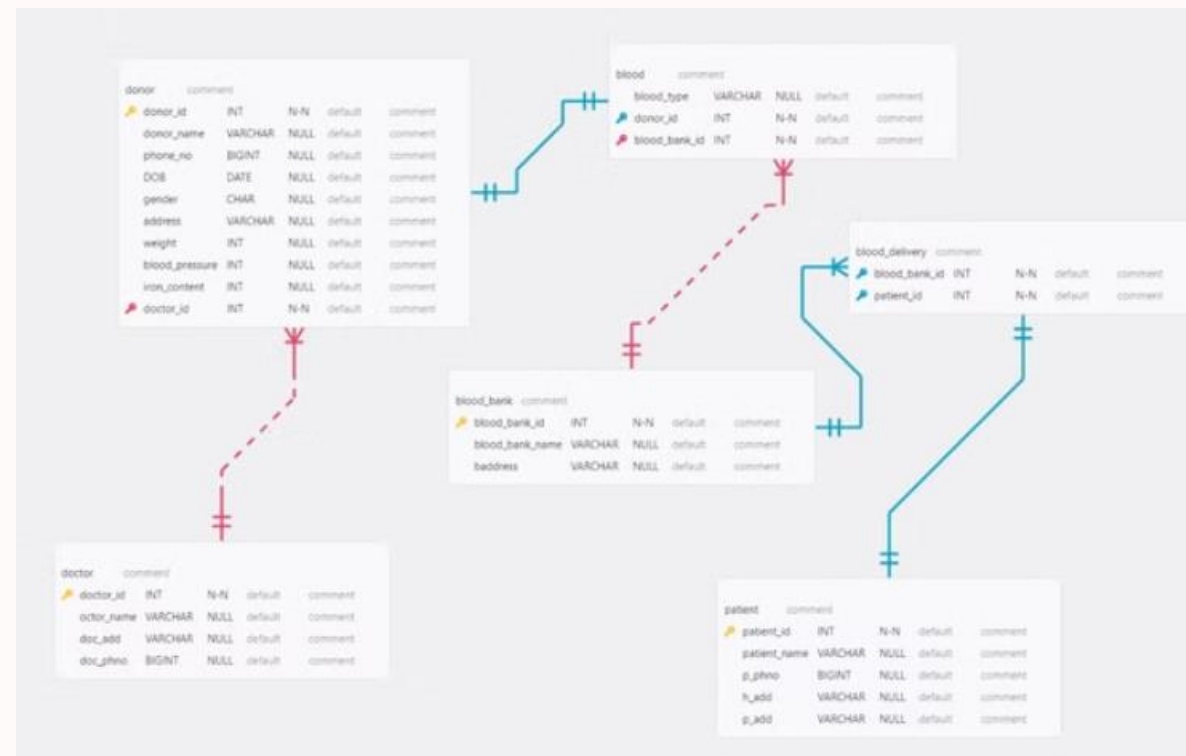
donor comment

| | | | | |
|---|---|---|---|---|
| donor_id | INT | N-N | default | comment |
| donor_name | VARCHAR | NULL | default | comment |
| phone_no | BIGINT | NULL | default | comment |
| DOB | DATE | NULL | default | comment |
| gender | CHAR | NULL | default | comment |
| address | VARCHAR | NULL | default | comment |
| weight | INT | NULL | default | comment |
| blood_pressure | INT | NULL | default | comment |
| iron_content | INT | NULL | default | comment |
| doctor_id | INT | N-N | default | comment |

blood comment

| | | | | |
|---|---|---|---|---|
| blood_type | VARCHAR | NULL | default | comment |
| donor_id | INT | N-N | default | comment |
| blood_bank_id | INT | N-N | default | comment |

blood_delivery comment

| | | | | |
|---|---|---|---|---|
| blood_bank_id | INT | N-N | default | comment |
| patient_id | INT | N-N | default | comment |

blood_bank comment

| | | | | |
|---|---|---|---|---|
| blood_bank_id | INT | N-N | default | comment |
| blood_bank_name | VARCHAR | NULL | default | comment |
| baddress | VARCHAR | NULL | default | comment |

doctor comment

| | | | | |
|---|---|---|---|---|
| doctor_id | INT | N-N | default | comment |
| octor_name | VARCHAR | NULL | default | comment |
| doc_add | VARCHAR | NULL | default | comment |
| doc_phno | BIGINT | NULL | default | comment |

patient comment

| | | | | |
|---|---|---|---|---|
| patient_id | INT | N-N | default | comment |
| patient_name | VARCHAR | NULL | default | comment |
| p_phno | BIGINT | NULL | default | comment |
| h_add | VARCHAR | NULL | default | comment |
| p_add | VARCHAR | NULL | default | comment |